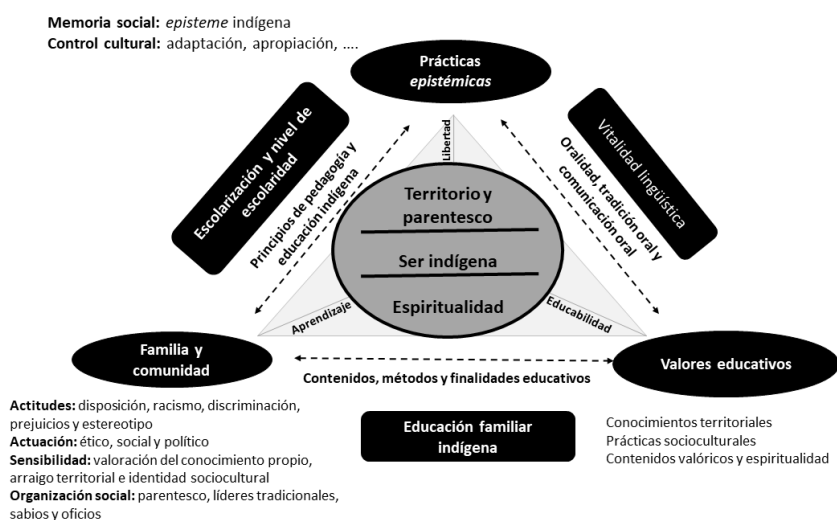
**Memoria social:** *episteme* indígena
**Control cultural:** adaptación, apropiación, ....

Prácticas *epistémicas*

Escolarización y nivel de escolaridad

Principios de pedagogía y educación indígena

Libertad

Vitalidad lingüística

Oralidad, tradición oral y comunicación oral

Territorio y parentesco

Ser indígena

Espiritualidad

Aprendizaje

Educabilidad

Familia y comunidad

Contenidos, métodos y finalidades educativos

Valores educativos

**Actitudes:** disposición, racismo, discriminación, prejuicios y estereotipo
**Actuación:** ético, social y político
**Sensibilidad:** valoración del conocimiento propio, arraigo territorial e identidad sociocultural
**Organización social:** parentesco, líderes tradicionales, sabios y oficios

Educación familiar indígena

Conocimientos territoriales
Prácticas socioculturales
Contenidos valóricos y espiritualidad